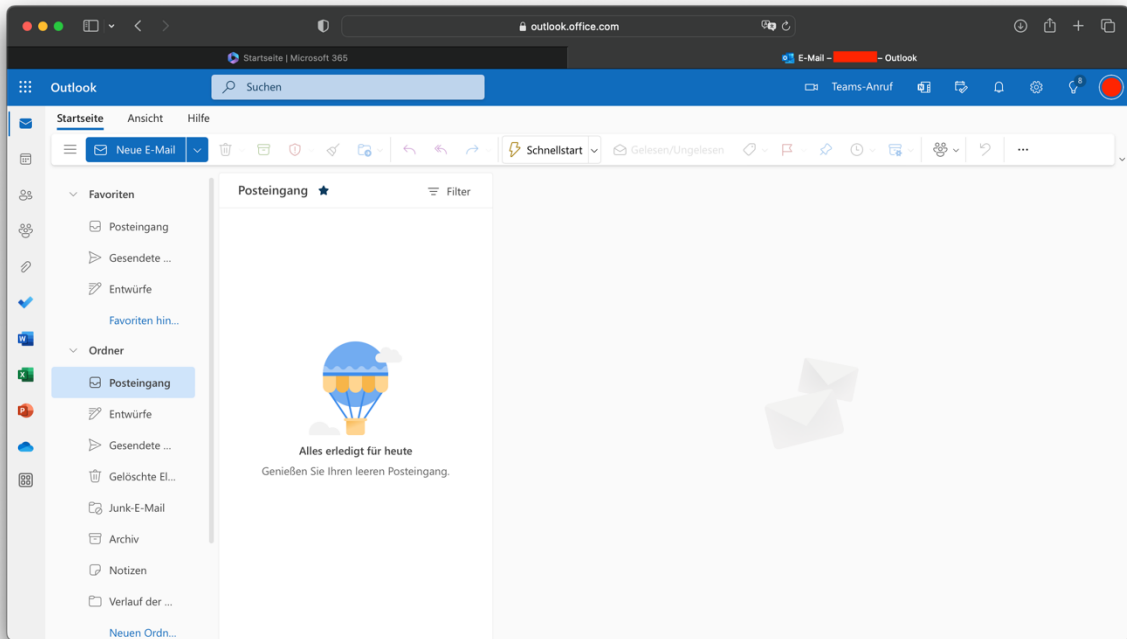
outlook.office.com

Startseite | Microsoft 365

E-Mail – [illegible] – Outlook

Outlook

Suchen

Teams-Anruf

8

Startseite Ansicht Hilfe

Neue E-Mail

Schnellstart

Gelesen/Ungelesen

...

Favoriten

Posteingang

Gesendete ...

Entwürfe

Favoriten hin...

Ordner

Posteingang

Entwürfe

Gesendete ...

Gelöschte El...

Junk-E-Mail

Archiv

Notizen

Verlauf der ...

Neuen Ordn...

Posteingang

Filter

Alles erledigt für heute

Genießen Sie Ihren leeren Posteingang.